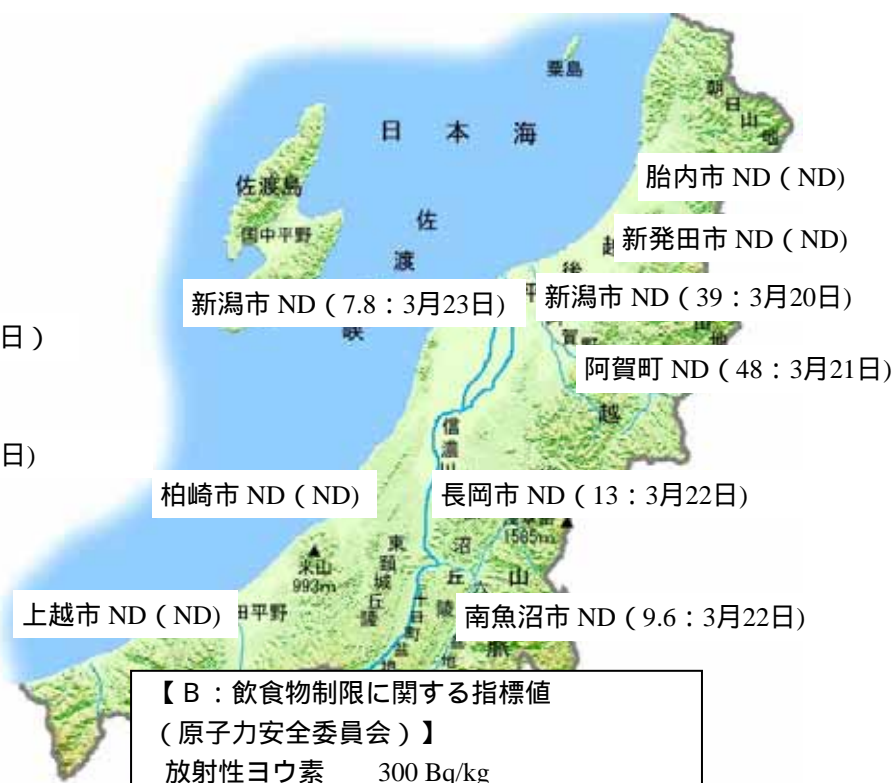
粟島

朝日山地

日本海

佐渡島

国中平野

佐渡海峡

胎内市 ND ( ND)

新発田市 ND ( ND)

新潟市 ND ( 7.8：3月23日)

新潟市 ND ( 39：3月20日)

日 )

阿賀町 ND ( 48：3月21日)

日)

信濃川

柏崎市 ND ( ND)

長岡市 ND ( 13：3月22日)

1585m

東頸城丘陵

米山 993m

魚沼丘陵

上越市 ND ( ND)

田平野

南魚沼市 ND ( 9.6：3月22日)

【Ｂ：飲食物制限に関する指標値
( 原子力安全委員会 ) 】
放射性ヨウ素　300 Bq/kg